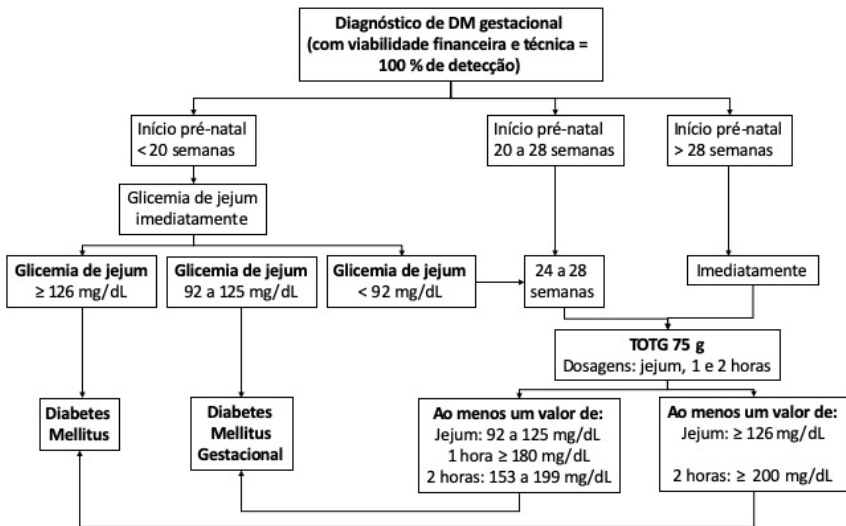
Diagnóstico de DM gestacional
(com viabilidade financeira e técnica = 100 % de detecção)

Início pré-natal
< 20 semanas

Início pré-natal
20 a 28 semanas

Início pré-natal
> 28 semanas

Glicemia de jejum
imediatamente

Glicemia de jejum
≥ 126 mg/dL

Glicemia de jejum
92 a 125 mg/dL

Glicemia de jejum
< 92 mg/dL

24 a 28
semanas

Imediatamente

TOTG 75 g
Dosagens: jejum, 1 e 2 horas

Diabetes
Mellitus

Diabetes
Mellitus
Gestacional

Ao menos um valor de:
Jejum: 92 a 125 mg/dL
1 hora ≥ 180 mg/dL
2 horas: 153 a 199 mg/dL

Ao menos um valor de:
Jejum: ≥ 126 mg/dL

2 horas: ≥ 200 mg/dL